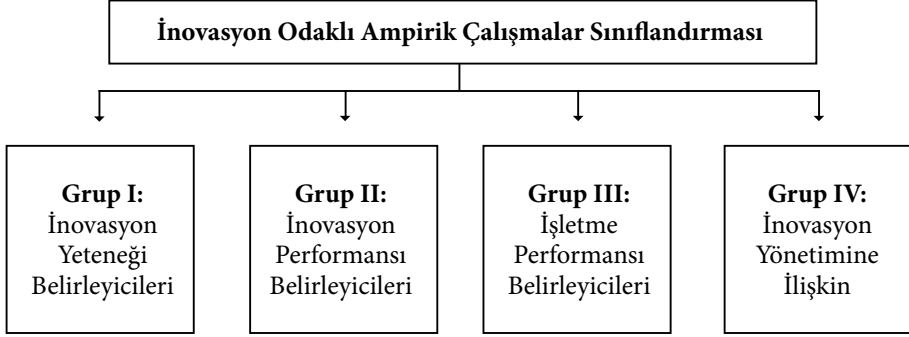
İnovasyon Odaklı Ampirik Çalışmalar Sınıflandırması

Grup I:
İnovasyon Yeteneği Belirleyicileri

Grup II:
İnovasyon Performansı Belirleyicileri

Grup III:
İşletme Performansı Belirleyicileri

Grup IV:
İnovasyon Yönetimine İlişkin